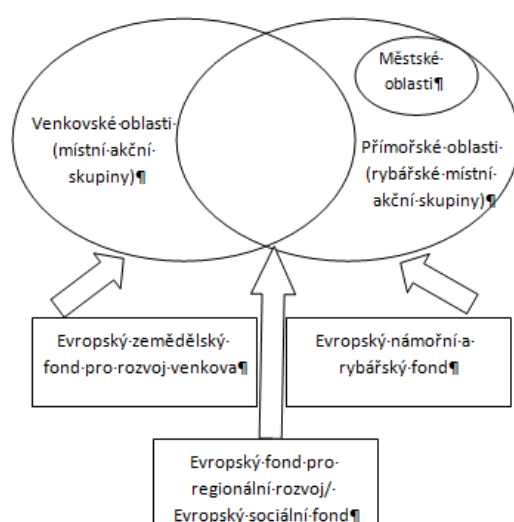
Městské·oblasti¶

Venkovské·oblasti·(místní·akční·skupiny)¶

Přímořské·oblasti·(rybářské·místní·akční·skupiny)¶

Evropský·zemědělský·fond·pro·rozvoj·venkova¶

Evropský·námořní·a·rybářský·fond¶

Evropský·fond·pro·regionální·rozvoj/·Evropský·sociální·fond¶